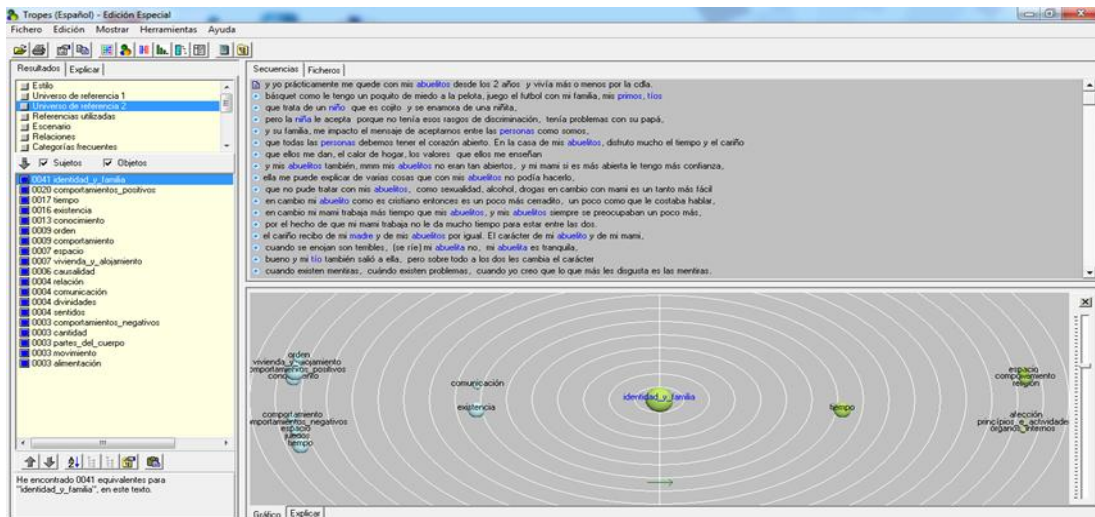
Tropes (Español) - Edición Especial

Fichero Edición Mostrar Herramientas Ayuda

Resultados | Explicar

Estilo
Universo de referencia 1
Universo de referencia 2
Referencias utilizadas
Escenario
Relaciones
Categorías frecuentes

Sujetos Objetos

0041 identidad_y_familia
0020 comportamientos_positivos
0017 tiempo
0016 existencia
0013 conocimiento
0009 orden
0009 comportamiento
0007 espacio
0007 vivienda_y_alojamiento
0006 causalidad
0004 relación
0004 comunicación
0004 divinidades
0004 sentidos
0003 comportamientos_negativos
0003 cantidad
0003 partes_del_cuerpo
0003 movimiento
0003 alimentación

He encontrado 0041 equivalentes para "identidad_y_familia", en este texto.

Secuencias | Ficheros

y yo prácticamente me quede con mis abuelitos desde los 2 años y vivía más o menos por la cdla,
básquet como le tengo un poquito de miedo a la pelota, juego el futbol con mi familia, mis primos, tíos
que trata de un niño que es cojito y se enamora de una niñita,
pero la niña le acepta porque no tenía esos rasgos de discriminación, tenía problemas con su papá,
y su familia, me impacto el mensaje de aceptarnos entre las personas como somos,
que todas las personas debemos tener el corazón abierto. En la casa de mis abuelitos, disfruto mucho el tiempo y el cariño
que ellos me dan, el calor de hogar, los valores que ellos me enseñan
y mis abuelitos también, mmm mis abuelitos no eran tan abiertos, y mi mami si es más abierta le tengo más confianza,
ella me puede explicar de varias cosas que con mis abuelitos no podía hacerlo,
que no pude tratar con mis abuelitos, como sexualidad, alcohol, drogas en cambio con mami es un tanto más fácil
en cambio mi abuelito como es cristiano entonces es un poco más cerradito, un poco como que le costaba hablar,
en cambio mi mami trabaja más tiempo que mis abuelitos, y mis abuelitos siempre se preocupaban un poco más,
por el hecho de que mi mami trabaja no le da mucho tiempo para estar entre las dos.
el cariño recibo de mi madre y de mis abuelitos por igual. El carácter de mi abuelito y de mi mami,
cuando se enojan son terribles, (se ríe) mi abuelita no, mi abuelita es tranquila,
bueno y mi tío también salió a ella, pero sobre todo a los dos les cambia el carácter
cuando existen mentiras, cuándo existen problemas, cuando yo creo que lo que más les disgusta es las mentiras.

orden
vivienda_y_alojamiento
comportamientos_positivos
conocimiento
comunicación
existencia
identidad_y_familia
tiempo
espacio
comportamiento
religión
comportamiento
comportamientos_negativos
espacio
juegos
tiempo
afección
principios_e_actividades
órgano_internos

Gráfico | Explicar